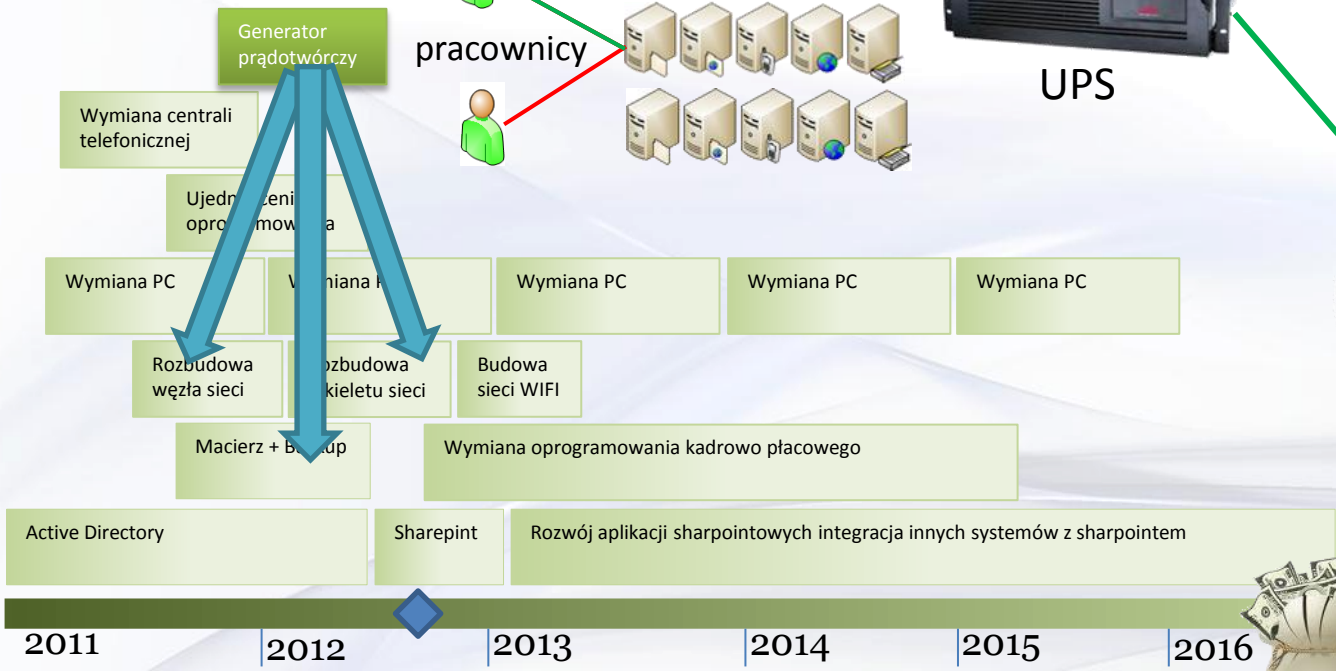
Generator prądotwórczy

pracownicy

UPS

Wymiana centrali telefonicznej

Ujedn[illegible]eni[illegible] opro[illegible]mow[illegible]a

Wymiana PC

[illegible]miana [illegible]

Wymiana PC

Wymiana PC

Wymiana PC

Rozbudowa węzła sieci

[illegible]ozbudowa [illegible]kieletu sieci

Budowa sieci WIFI

Macierz + B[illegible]up

Wymiana oprogramowania kadrowo płacowego

Active Directory

Sharepint

Rozwój aplikacji sharpointowych integracja innych systemów z sharpointem

2011

2012

2013

2014

2015

2016